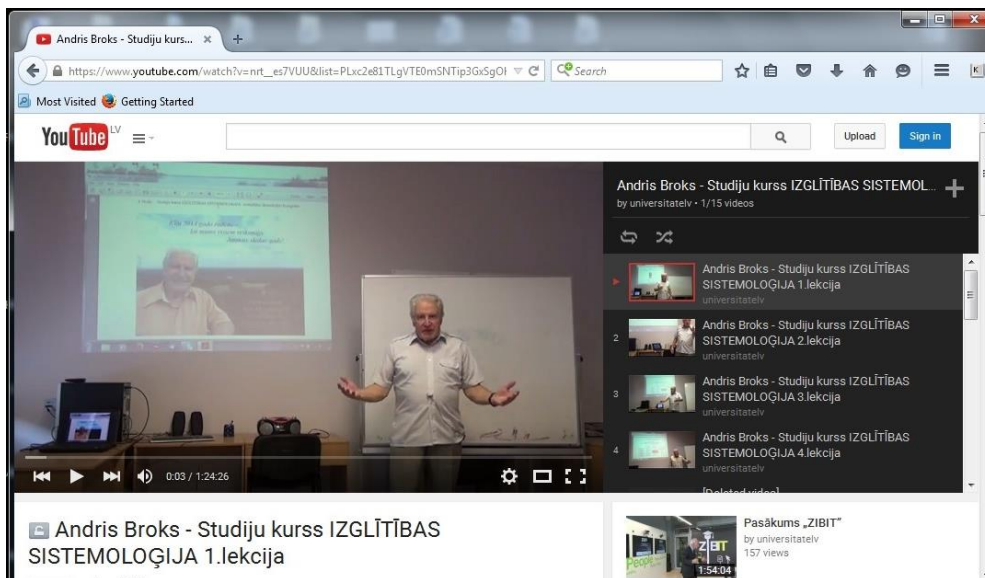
Andris Broks - Studiju kurs... ×

https://www.youtube.com/watch?v=nrt_es7VUU8&list=PLxc2e81TLgVTE0mSNTip3GxSgOI

Search

Most Visited Getting Started

YouTube LV

Upload

Sign in

Andris Broks - Studiju kurss IZGLĪTĪBAS SISTEMOL...

by universitatelv • 1/15 videos

Andris Broks - Studiju kurss IZGLĪTĪBAS SISTEMOLOĢIJA 1.lekcija
universitatelv

2 Andris Broks - Studiju kurss IZGLĪTĪBAS SISTEMOLOĢIJA 2.lekcija
universitatelv

3 Andris Broks - Studiju kurss IZGLĪTĪBAS SISTEMOLOĢIJA 3.lekcija
universitatelv

4 Andris Broks - Studiju kurss IZGLĪTĪBAS SISTEMOLOĢIJA 4.lekcija
universitatelv

[Deleted video]

0:03 / 1:24:26

Andris Broks - Studiju kurss IZGLĪTĪBAS SISTEMOLOĢIJA 1.lekcija

Pasākums „ZIBIT"
by universitatelv
157 views
1:54:04